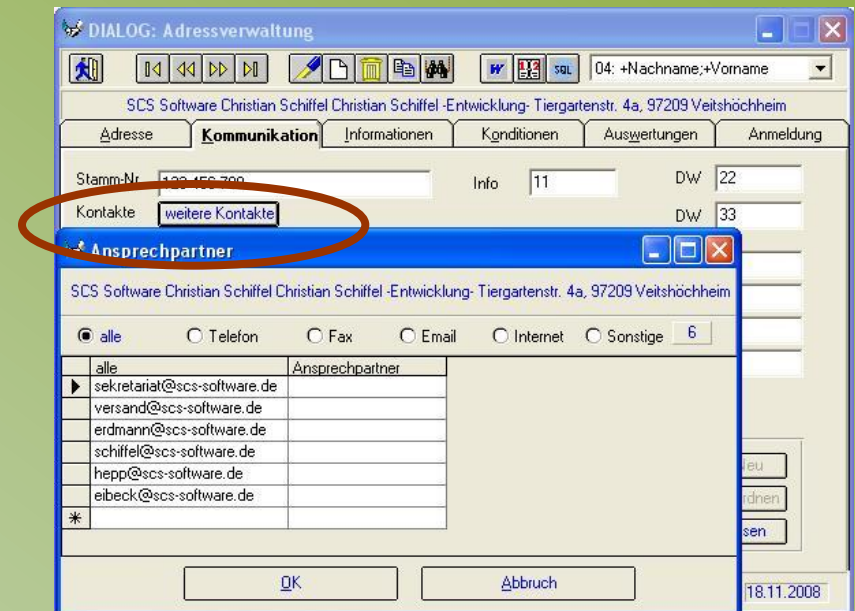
DIALOG: Adressverwaltung

04: +Nachname;+Vorname

SCS Software Christian Schiffel Christian Schiffel -Entwicklung- Tiergartenstr. 4a, 97209 Veitshöchheim

Adresse | Kommunikation | Informationen | Konditionen | Auswertungen | Anmeldung

Stamm-Nr. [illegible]

Info 11

DW 22

Kontakte weitere Kontakte

DW 33

Ansprechpartner

SCS Software Christian Schiffel Christian Schiffel -Entwicklung- Tiergartenstr. 4a, 97209 Veitshöchheim

alle Telefon Fax Email Internet Sonstige 6

| | alle | Ansprechpartner |
|---|---|---|
| ▶ | sekretariat@scs-software.de | |
| | versand@scs-software.de | |
| | erdmann@scs-software.de | |
| | schiffel@scs-software.de | |
| | hepp@scs-software.de | |
| | eibeck@scs-software.de | |
| * | | |

OK Abbruch

Neu
rdnen
sen

18.11.2008